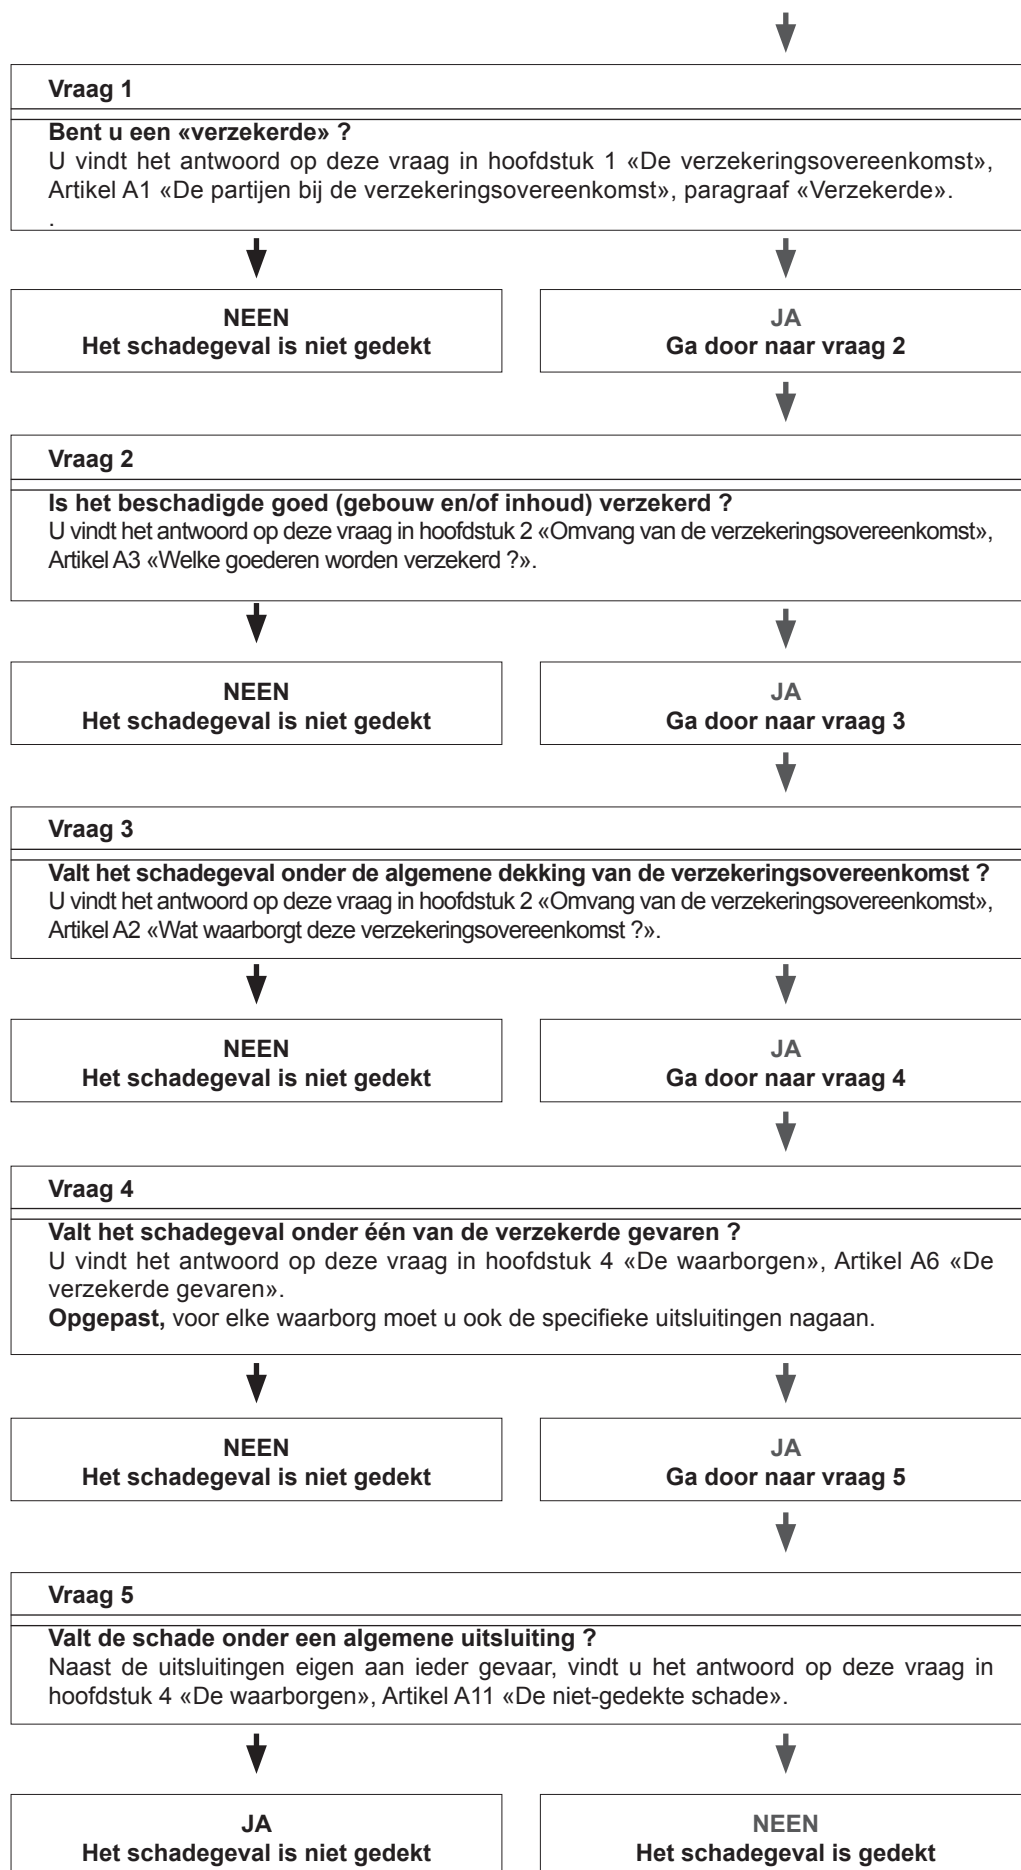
Vraag 1

Bent u een «verzekerde» ?
U vindt het antwoord op deze vraag in hoofdstuk 1 «De verzekeringsovereenkomst», Artikel A1 «De partijen bij de verzekeringsovereenkomst», paragraaf «Verzekerde».
.

NEEN
Het schadegeval is niet gedekt

JA
Ga door naar vraag 2

Vraag 2

Is het beschadigde goed (gebouw en/of inhoud) verzekerd ?
U vindt het antwoord op deze vraag in hoofdstuk 2 «Omvang van de verzekeringsovereenkomst», Artikel A3 «Welke goederen worden verzekerd ?».

NEEN
Het schadegeval is niet gedekt

JA
Ga door naar vraag 3

Vraag 3

Valt het schadegeval onder de algemene dekking van de verzekeringsovereenkomst ?
U vindt het antwoord op deze vraag in hoofdstuk 2 «Omvang van de verzekeringsovereenkomst», Artikel A2 «Wat waarborgt deze verzekeringsovereenkomst ?».

NEEN
Het schadegeval is niet gedekt

JA
Ga door naar vraag 4

Vraag 4

Valt het schadegeval onder één van de verzekerde gevaren ?
U vindt het antwoord op deze vraag in hoofdstuk 4 «De waarborgen», Artikel A6 «De verzekerde gevaren».
Opgepast, voor elke waarborg moet u ook de specifieke uitsluitingen nagaan.

NEEN
Het schadegeval is niet gedekt

JA
Ga door naar vraag 5

Vraag 5

Valt de schade onder een algemene uitsluiting ?
Naast de uitsluitingen eigen aan ieder gevaar, vindt u het antwoord op deze vraag in hoofdstuk 4 «De waarborgen», Artikel A11 «De niet-gedekte schade».

JA
Het schadegeval is niet gedekt

NEEN
Het schadegeval is gedekt